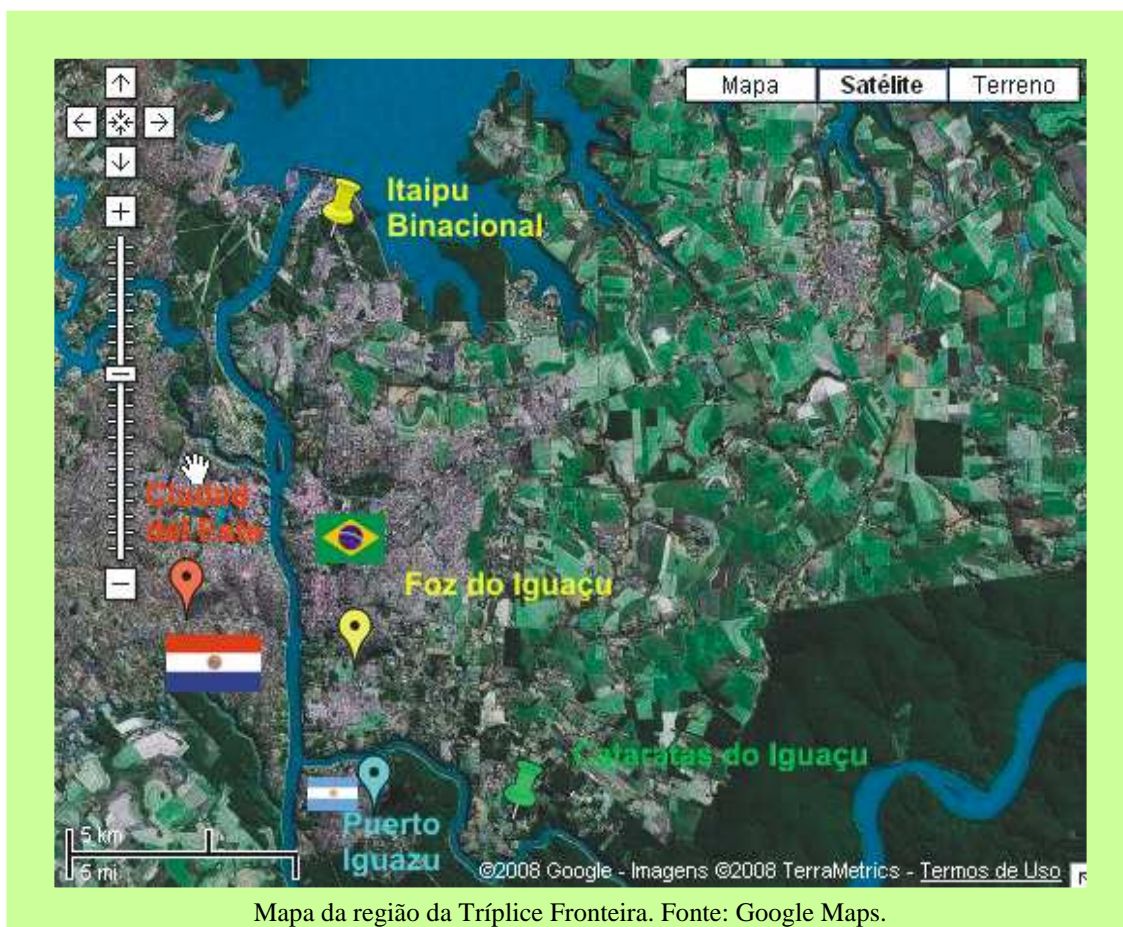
Mapa Satélite Terreno

Itaipu Binacional

Ciudad del Este

Foz do Iguaçu

Cataratas do Iguaçu

Puerto Iguazu

5 km
5 mi

©2008 Google - Imagens ©2008 TerraMetrics - Termos de Uso

Mapa da região da Tríplice Fronteira. Fonte: Google Maps.